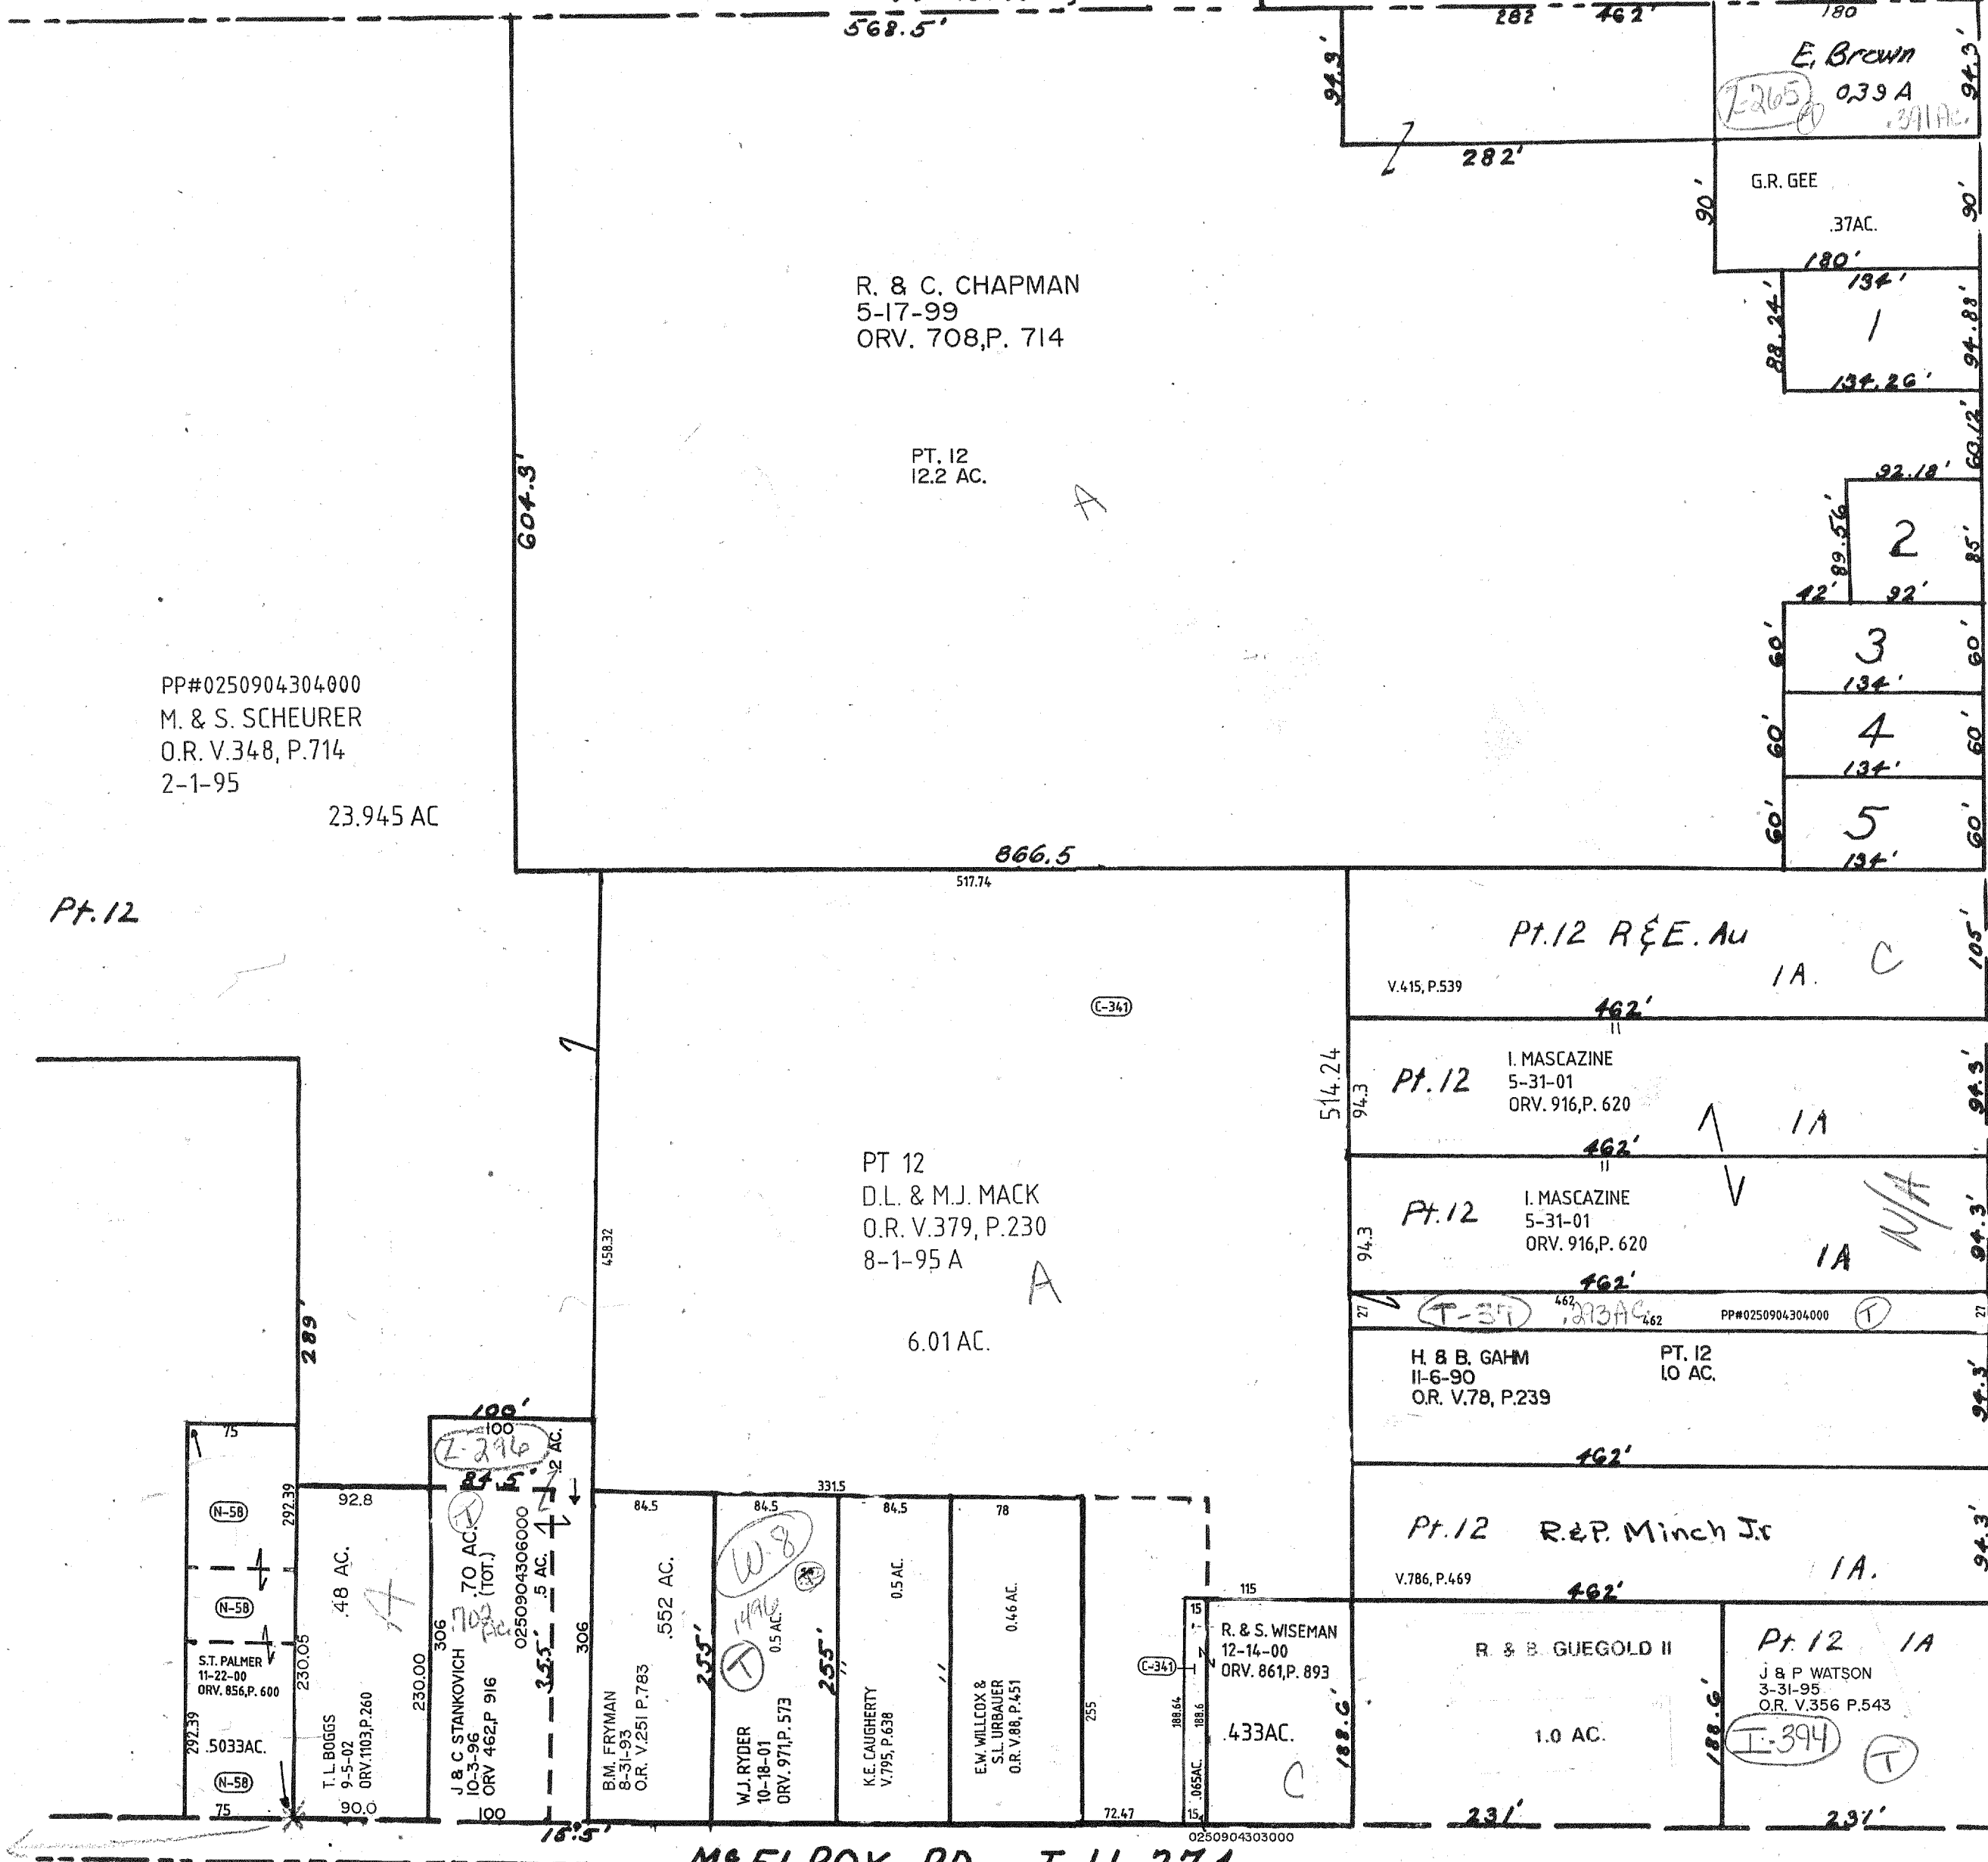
568.5'
282 462'
180
E. Brown
0.39 A
.391AC.
I-265
94.3'
94.3'
282'
G.R. GEE
.37AC.
90'
90'
180'
134'
1
88.24'
94.88'
134.26'
60.12'
R. & C. CHAPMAN
5-17-99
ORV. 708,P. 714
PT. 12
12.2 AC.
A
604.3'
92.18'
2
89.56'
85'
42'
92'
3
60'
60'
134'
4
60'
60'
134'
5
60'
60'
134'
PP#0250904304000
M. & S. SCHEURER
O.R. V.348, P.714
2-1-95
23.945 AC
866.5
517.74
Pt. 12
Pt. 12 R&E. Au
1A.
C
105'
V.415, P.539
462'
C-341
Pt. 12
I. MASCAZINE
5-31-01
ORV. 916,P. 620
1A
514.24
94.3
94.3'
462'
PT 12
D.L. & M.J. MACK
O.R. V.379, P.230
8-1-95 A
A
6.01 AC.
458.32
Pt. 12
I. MASCAZINE
5-31-01
ORV. 916,P. 620
1A
94.3
94.3'
N/A
462'
27
T-51
462
.293AC
462
PP#0250904304000
T
27
H. & B. GAHM
11-6-90
O.R. V.78, P.239
PT. 12
1.0 AC.
94.3'
289
462'
Pt. 12
R.&P. Minch Jr
V.786, P.469
1A.
94.3'
462'
100'
100
I-296
.2 AC.
84.5'
75
N-58
292.39
92.8
331.5
84.5
84.5
84.5
78
W-8
N-58
.48 AC.
T
.70 AC. (TOT.)
.702 AC.
0250904306000
.5 AC.
306
306
.552 AC.
1496
0.5 AC.
0.5 AC.
0.46 AC.
115
15
R. & S. WISEMAN
12-14-00
ORV. 861,P. 893
.433AC.
C
C-341
R. & B. GUEGOLD II
1.0 AC.
Pt. 12
1A
J & P WATSON
3-31-95
O.R. V.356 P.543
I-394
T
S.T. PALMER
11-22-00
ORV. 856,P. 600
230.05
230.00
T. L BOGGS
9-5-02
ORV.1103,P.260
J & C STANKOVICH
10-3-96
ORV 462,P 916
3.55'
255'
255'
B.M. FRYMAN
8-31-93
O.R. V.251 P.783
T
W.J. RYDER
10-18-01
ORV. 971,P. 573
K.E. CAUGHERTY
V.795, P.638
E.W. WILLCOX &
S.L. URBAUER
O.R. V.88, P.451
255
188.64
188.6
.065AC.
188.6'
188.6'
292.39
.5033AC.
N-58
75
90.0
100
18.5'
72.47
15
0250904303000
231'
231'
McELROY RD. T.H. 274